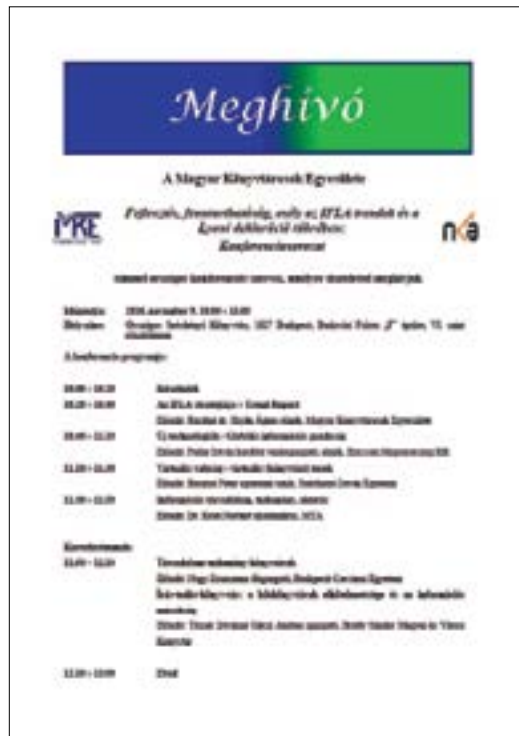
Meghívó

A Magyar Könyvtárosok Egyesülete

MKE

Fejlesztés, fenntarthatóság, esély az IFLA trendek és a Lyoni deklaráció tükrében: Konferenciasorozat

nka

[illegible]

Időpontja: 2016. november 9. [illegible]
Helyszíne: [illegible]

A konferencia programja:

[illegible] Regisztráció
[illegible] Az IFLA stratégiája – Trend Report
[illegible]
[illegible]
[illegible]
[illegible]
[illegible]
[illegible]
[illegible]

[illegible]
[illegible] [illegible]
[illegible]
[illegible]
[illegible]
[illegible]

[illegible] Ebéd